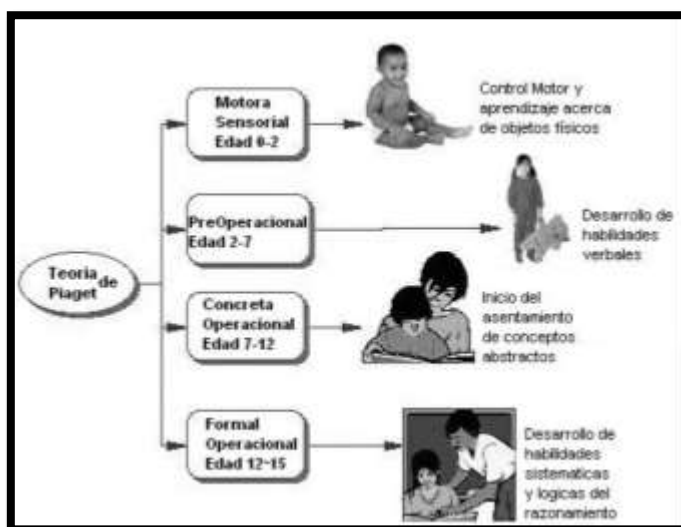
Teoria de Piaget

Motora Sensorial Edad 0-2

Control Motor y aprendizaje acerca de objetos físicos

PreOperacional Edad 2-7

Desarrollo de habilidades verbales

Concreta Operacional Edad 7-12

Inicio del asentamiento de conceptos abstractos

Formal Operacional Edad 12-15

Desarrollo de habilidades sistematicas y logicas del razonamiento